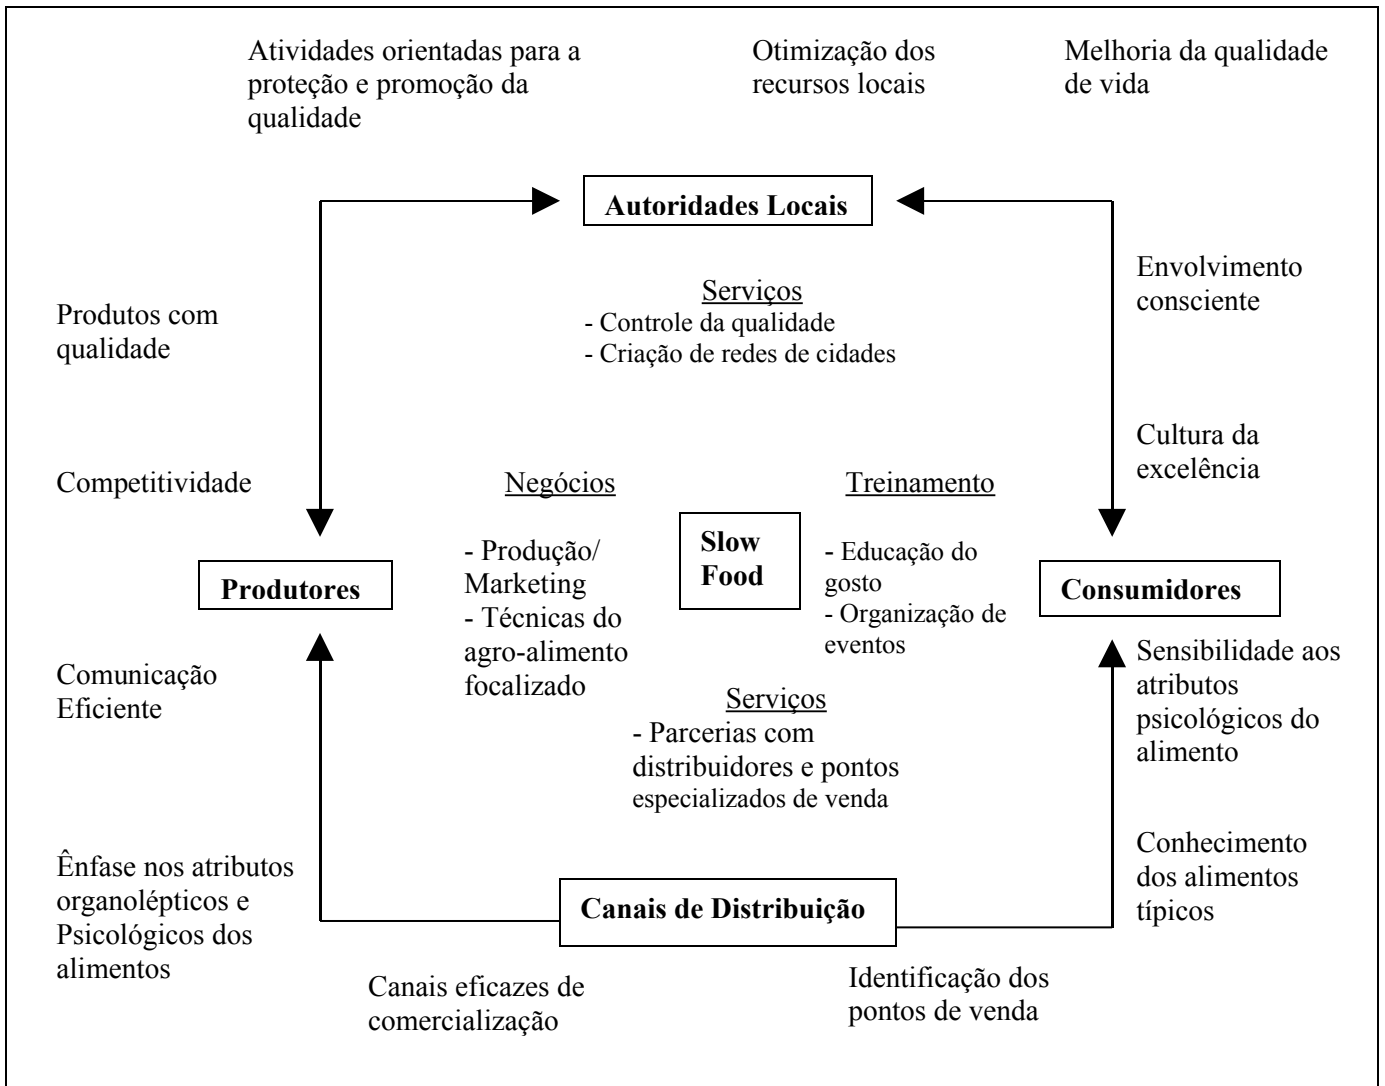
Atividades orientadas para a proteção e promoção da qualidade

Otimização dos recursos locais

Melhoria da qualidade de vida

Autoridades Locais

Envolvimento consciente

Serviços
- Controle da qualidade
- Criação de redes de cidades

Produtos com qualidade

Cultura da excelência

Competitividade

Negócios

Treinamento

- Produção/ Marketing
- Técnicas do agro-alimento focalizado

Slow Food

- Educação do gosto
- Organização de eventos

Produtores

Consumidores

Comunicação Eficiente

Sensibilidade aos atributos psicológicos do alimento

Serviços
- Parcerias com distribuidores e pontos especializados de venda

Conhecimento dos alimentos típicos

Ênfase nos atributos organolépticos e Psicológicos dos alimentos

Canais de Distribuição

Canais eficazes de comercialização

Identificação dos pontos de venda